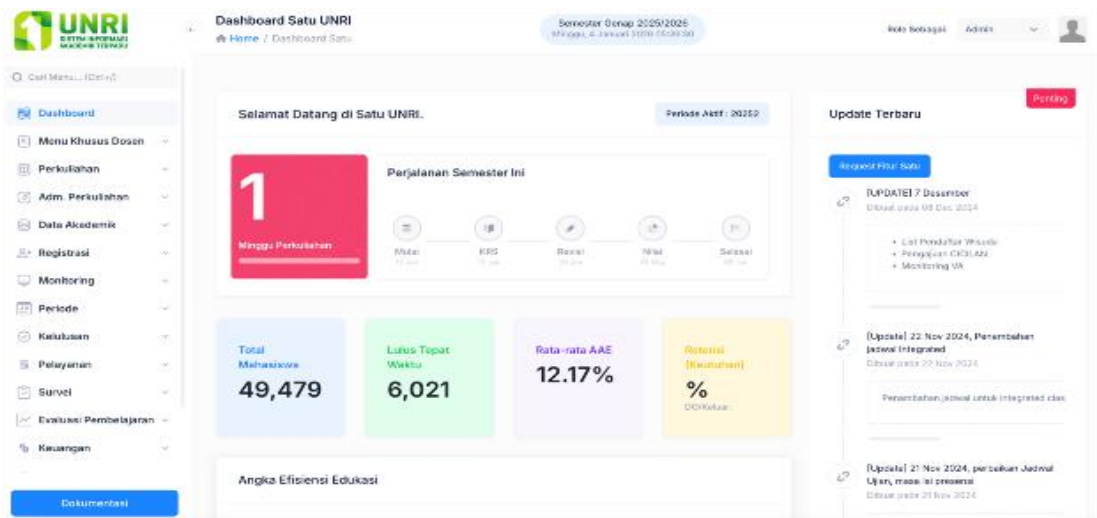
UNRI
SISTEM INFORMASI
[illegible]

Dashboard Satu UNRI
Home / Dashboard Satu

Semester Genap 2025/2026
Minggu, 4 Januari 2026 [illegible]

Role Sebagai Admin

Cari Menu... (Ctrl+/)

Dashboard
Menu Khusus Dosen
Perkuliahan
Adm. Perkuliahan
Data Akademik
Registrasi
Monitoring
Periode
Kelulusan
Pelayanan
Survei
Evaluasi Pembelajaran
Keuangan

Dokumentasi

Selamat Datang di Satu UNRI.

Periode Aktif : 20252

1

Minggu Perkuliahan

Perjalanan Semester Ini

Mulai
KRS
Revisi
Nilai
Selesai

Total Mahasiswa
49,479

Lulus Tepat Waktu
6,021

Rata-rata AAE
12.17%

Retensi (Keutuhan)
%
DO/Keluar:

Angka Efisiensi Edukasi

Penting

Update Terbaru

Request Fitur Satu

[UPDATE] 7 Desember
Dibuat pada 08 Dec 2024
• List Pendaftar Wisuda
• Pengajuan CICILAN
• Monitoring VA

[Update] 22 Nov 2024, Penambahan jadwal Integrated
Dibuat pada 22 Nov 2024
Penambahan jadwal untuk integrated clas

[Update] 21 Nov 2024, perbaikan Jadwal Ujian, masa isi presensi
Dibuat pada 21 Nov 2024